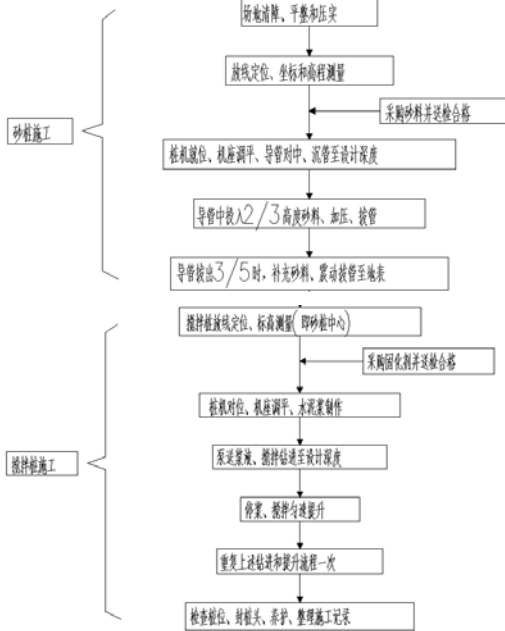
场地清障、平整和压实

放线定位、坐标和高程测量

采购砂料并送检合格

砂桩施工

桩机就位、机座调平、导管对中、沉管至设计深度

导管中投入2/3高度砂料、加压、拔管

导管拔出3/5时，补充砂料，震动拔管至地表

搅拌桩放线定位、标高测量（即砂桩中心）

采购固化剂并送检合格

桩机对位、机座调平、水泥浆制作

搅拌桩施工

泵送浆液、搅拌钻进至设计深度

停浆、搅拌匀速提升

重复上述钻进和提升流程一次

检查桩位、封桩头、养护、整理施工记录